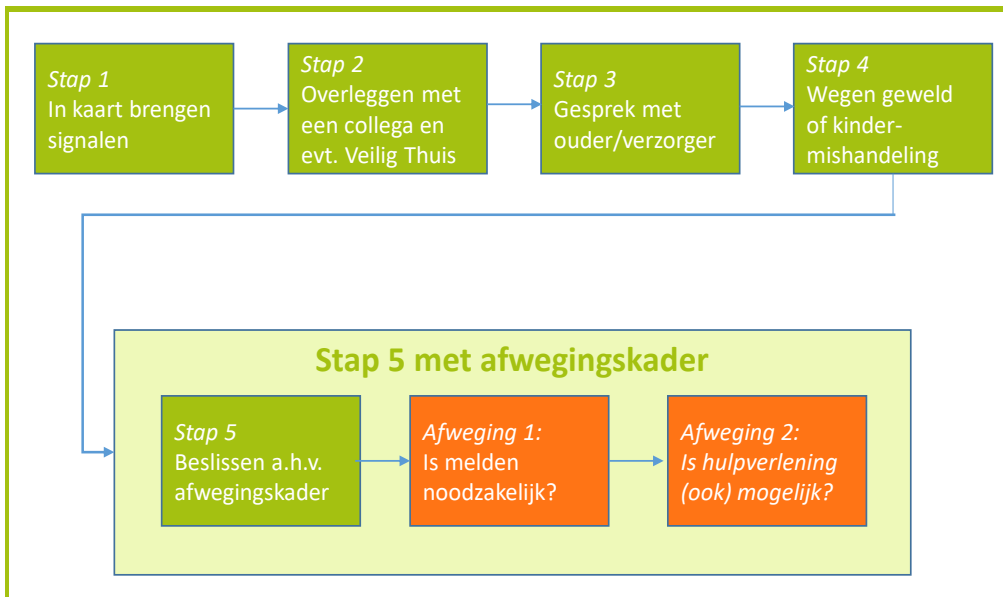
Stap 1
In kaart brengen signalen

Stap 2
Overleggen met een collega en evt. Veilig Thuis

Stap 3
Gesprek met ouder/verzorger

Stap 4
Wegen geweld of kindermishandeling

Stap 5 met afwegingskader

Stap 5
Beslissen a.h.v. afwegingskader

Afweging 1:
Is melden noodzakelijk?

Afweging 2:
Is hulpverlening (ook) mogelijk?